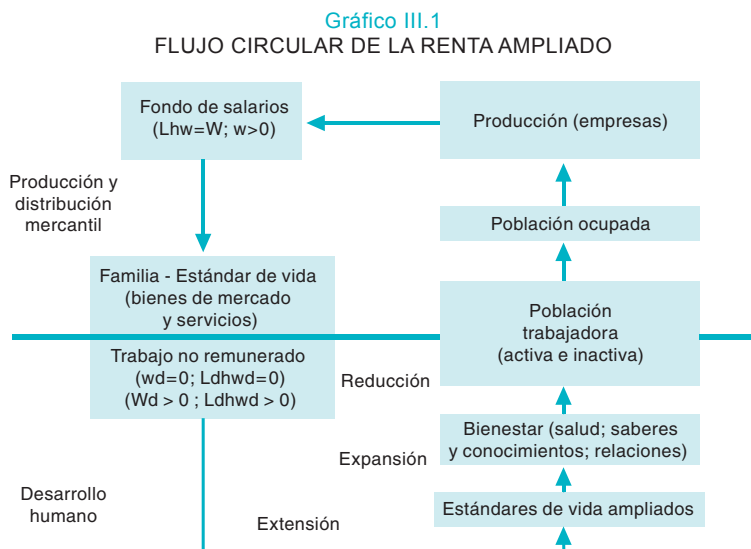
Gráfico III.1
FLUJO CIRCULAR DE LA RENTA AMPLIADO

Fondo de salarios (Lhw=W; w>0)

Producción (empresas)

Producción y distribución mercantil

Población ocupada

Familia - Estándar de vida (bienes de mercado y servicios)

Población trabajadora (activa e inactiva)

Trabajo no remunerado (wd=0; Ldhwd=0) (Wd > 0 ; Ldhwd > 0)

Reducción

Bienestar (salud; saberes y conocimientos; relaciones)

Expansión

Desarrollo humano

Estándares de vida ampliados

Extensión